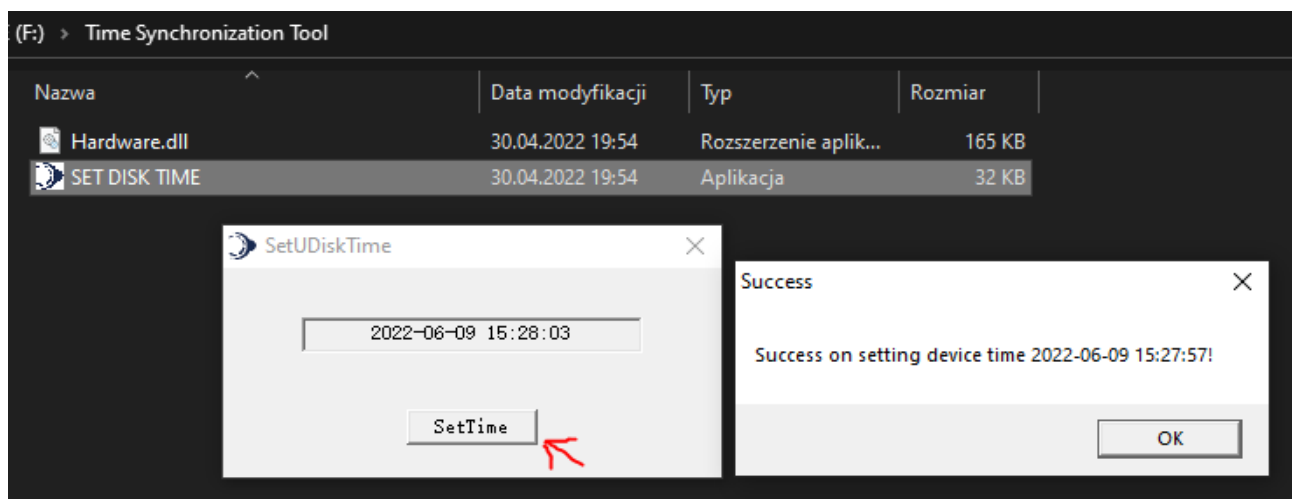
(F:) > Time Synchronization Tool

| Nazwa | Data modyfikacji | Typ | Rozmiar |
|---|---|---|---|
| Hardware.dll | 30.04.2022 19:54 | Rozszerzenie aplik... | 165 KB |
| SET DISK TIME | 30.04.2022 19:54 | Aplikacja | 32 KB |

SetUDiskTime

2022-06-09 15:28:03

SetTime

Success

Success on setting device time 2022-06-09 15:27:57!

OK